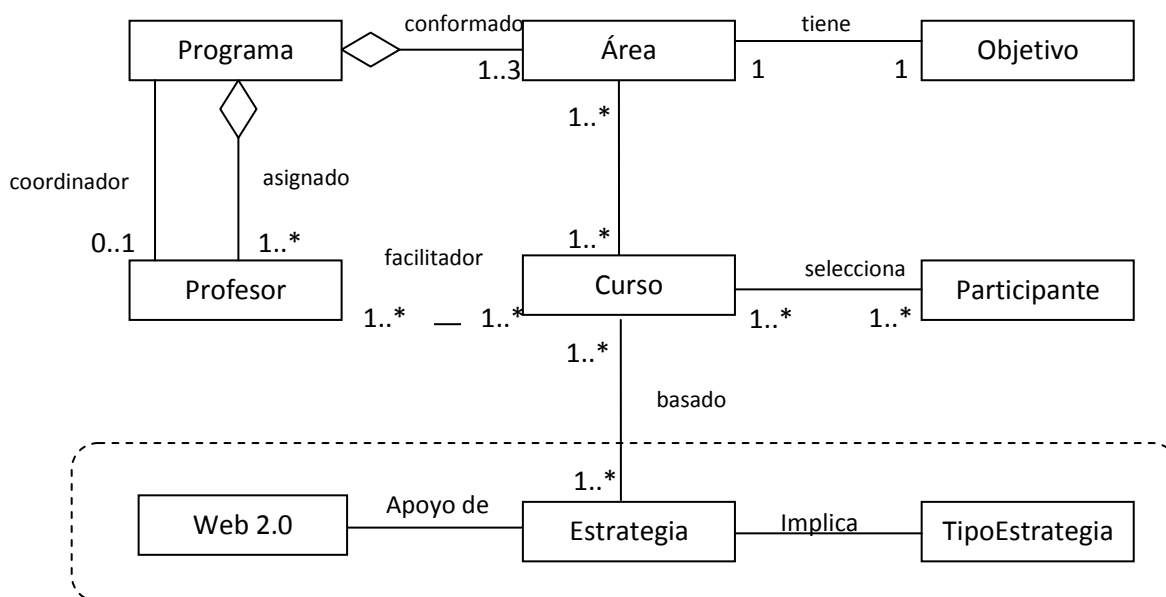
Programa

conformado

Área

tiene

Objetivo

1..3

1

1

1..*

coordinador

asignado

0..1

1..*

facilitador

1..*

Profesor

Curso

selecciona

Participante

1..*

1..*

1..*

1..*

1..*

basado

1..*

Web 2.0

Apoyo de

Estrategia

Implica

TipoEstrategia